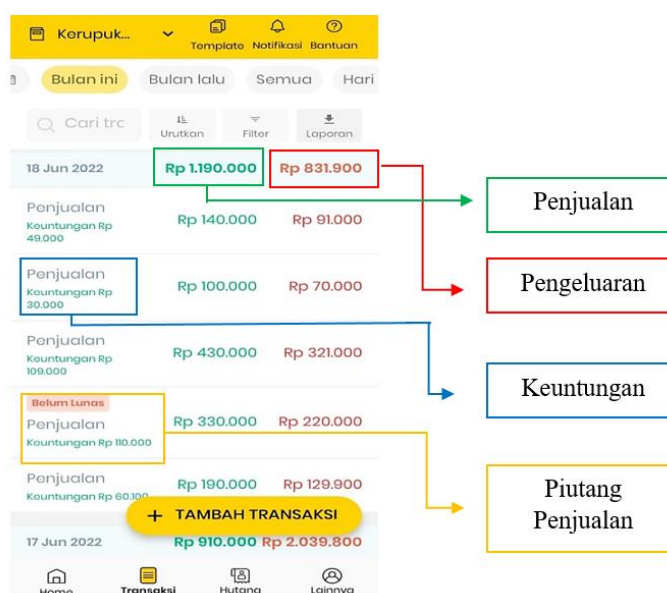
Kerupuk...
Template Notifikasi Bantuan

Bulan ini Bulan lalu Semua Hari

Cari trc
Urutkan Filter Laporan

18 Jun 2022 Rp 1.190.000 Rp 831.900

Penjualan
Keuntungan Rp 49.000
Rp 140.000 Rp 91.000

Penjualan
Keuntungan Rp 30.000
Rp 100.000 Rp 70.000

Penjualan
Keuntungan Rp 109.000
Rp 430.000 Rp 321.000

Belum Lunas
Penjualan
Keuntungan Rp 110.000
Rp 330.000 Rp 220.000

Penjualan
Keuntungan Rp 60.100
Rp 190.000 Rp 129.900

+ TAMBAH TRANSAKSI

17 Jun 2022 Rp 910.000 Rp 2.039.800

Home Transaksi Hutang Lainnya

Penjualan

Pengeluaran

Keuntungan

Piutang Penjualan